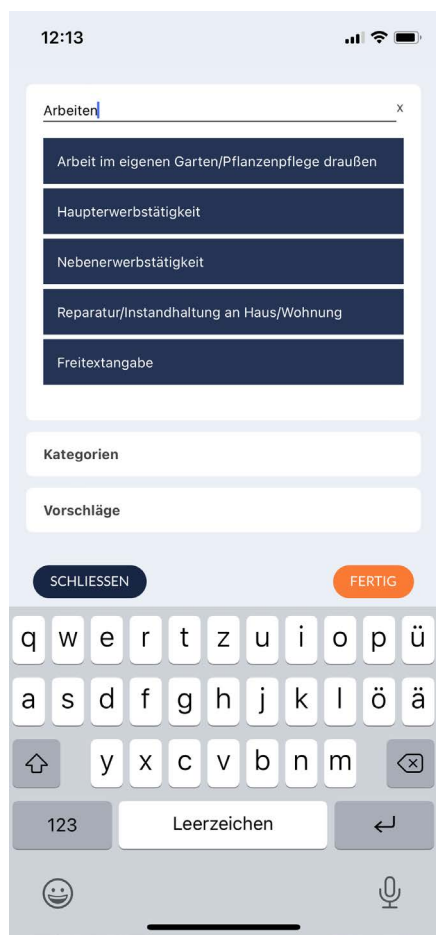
12:13

Arbeiten

x

Arbeit im eigenen Garten/Pflanzenpflege draußen

Haupterwerbstätigkeit

Nebenerwerbstätigkeit

Reparatur/Instandhaltung an Haus/Wohnung

Freitextangabe

Kategorien

Vorschläge

SCHLIESSEN

FERTIG

q w e r t z u i o p ü
a s d f g h j k l ö ä
y x c v b n m

123 Leerzeichen